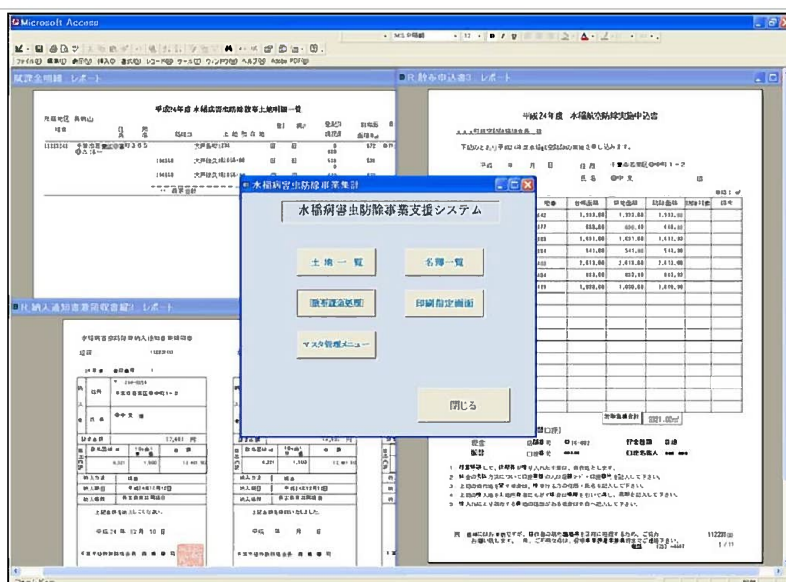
Microsoft Access

ファイル(F) 編集(E) 表示(V) 挿入(I) 書式(O) レコード(R) ツール(T) ウィンドウ(W) ヘルプ(H) Adobe PDF(B)

MS P明朝

12

賦課金明細 : レポート

平成24年度 水稲病害虫防除事業土地明細一覧

R_防除申込書3 : レポート

平成24年度 水稲病害虫防除事業申込書

R_納入通知書兼領収書2 : レポート

水稲病害虫防除事業集計

水稲病害虫防除事業支援システム

土地一覧

名簿一覧

賦課金処理

印刷指定画面

マスタ管理メニュー

閉じる

平成24年 12月 10日

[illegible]